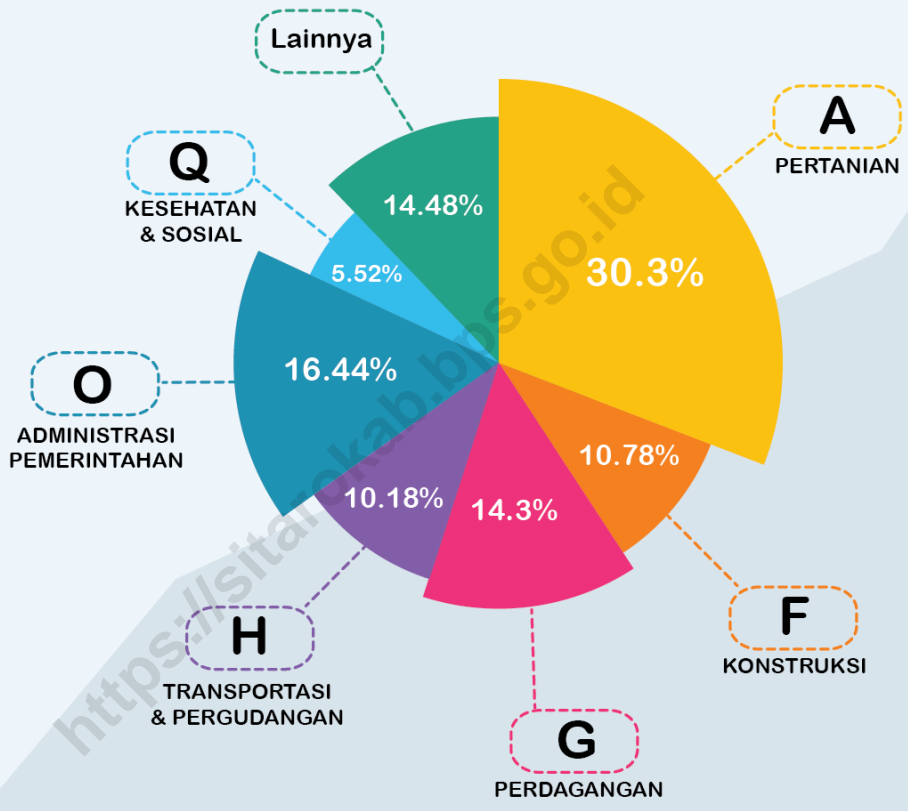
Lainnya

14.48%

A

PERTANIAN

30.3%

Q

KESEHATAN & SOSIAL

5.52%

O

ADMINISTRASI PEMERINTAHAN

16.44%

10.78%

10.18%

14.3%

F

KONSTRUKSI

H

TRANSPORTASI & PERGUDANGAN

G

PERDAGANGAN

https://sitarokab.bps.go.id